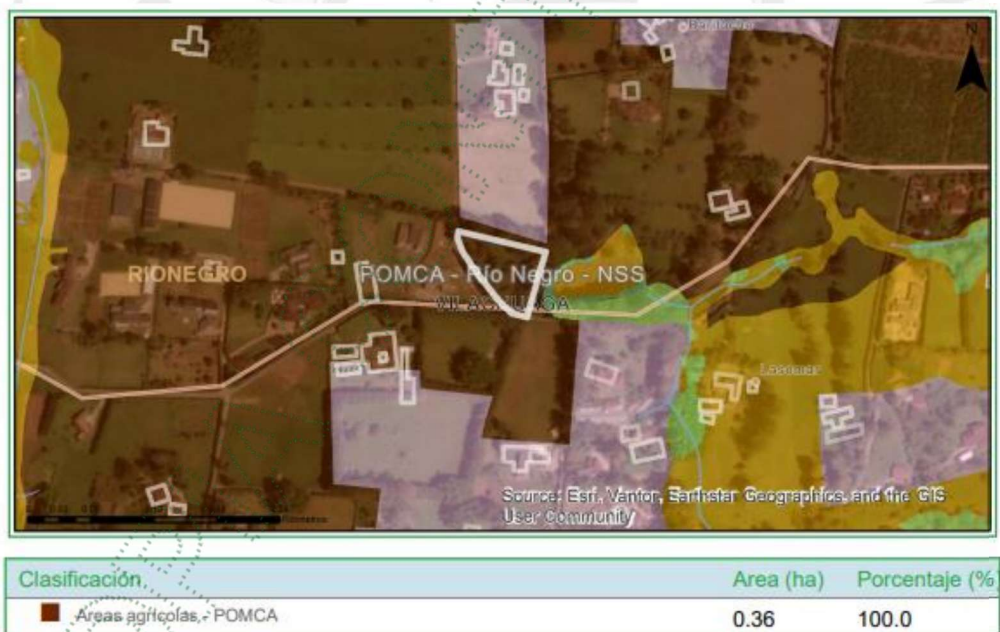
Ballaeua

N

RIONEGRO

POMCA - Río Negro - NSS

VILACHUAGA

Lascuaz

Source: Esri, Vantor, Earthstar Geographics, and the GIS User Community

| Clasificación | Area (ha) | Porcentaje (% |
|---|---|---|
| Areas agrícolas - POMCA | 0.36 | 100.0 |